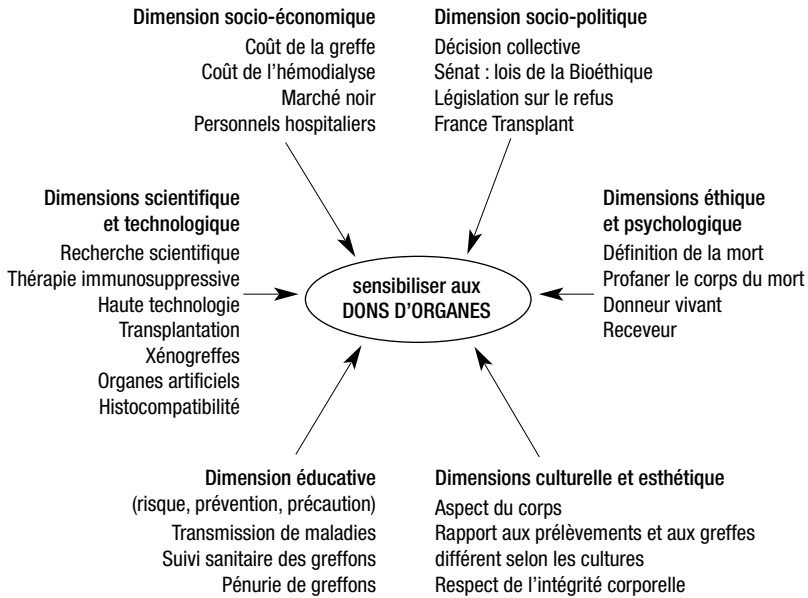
Dimension socio-économique
Coût de la greffe
Coût de l'hémodialyse
Marché noir
Personnels hospitaliers

Dimension socio-politique
Décision collective
Sénat : lois de la Bioéthique
Législation sur le refus
France Transplant

Dimensions scientifique et technologique
Recherche scientifique
Thérapie immunosuppressive
Haute technologie
Transplantation
Xénogreffes
Organes artificiels
Histocompatibilité

sensibiliser aux DONS D'ORGANES

Dimensions éthique et psychologique
Définition de la mort
Profaner le corps du mort
Donneur vivant
Receveur

Dimension éducative
(risque, prévention, précaution)
Transmission de maladies
Suivi sanitaire des greffons
Pénurie de greffons

Dimensions culturelle et esthétique
Aspect du corps
Rapport aux prélèvements et aux greffes différent selon les cultures
Respect de l'intégrité corporelle